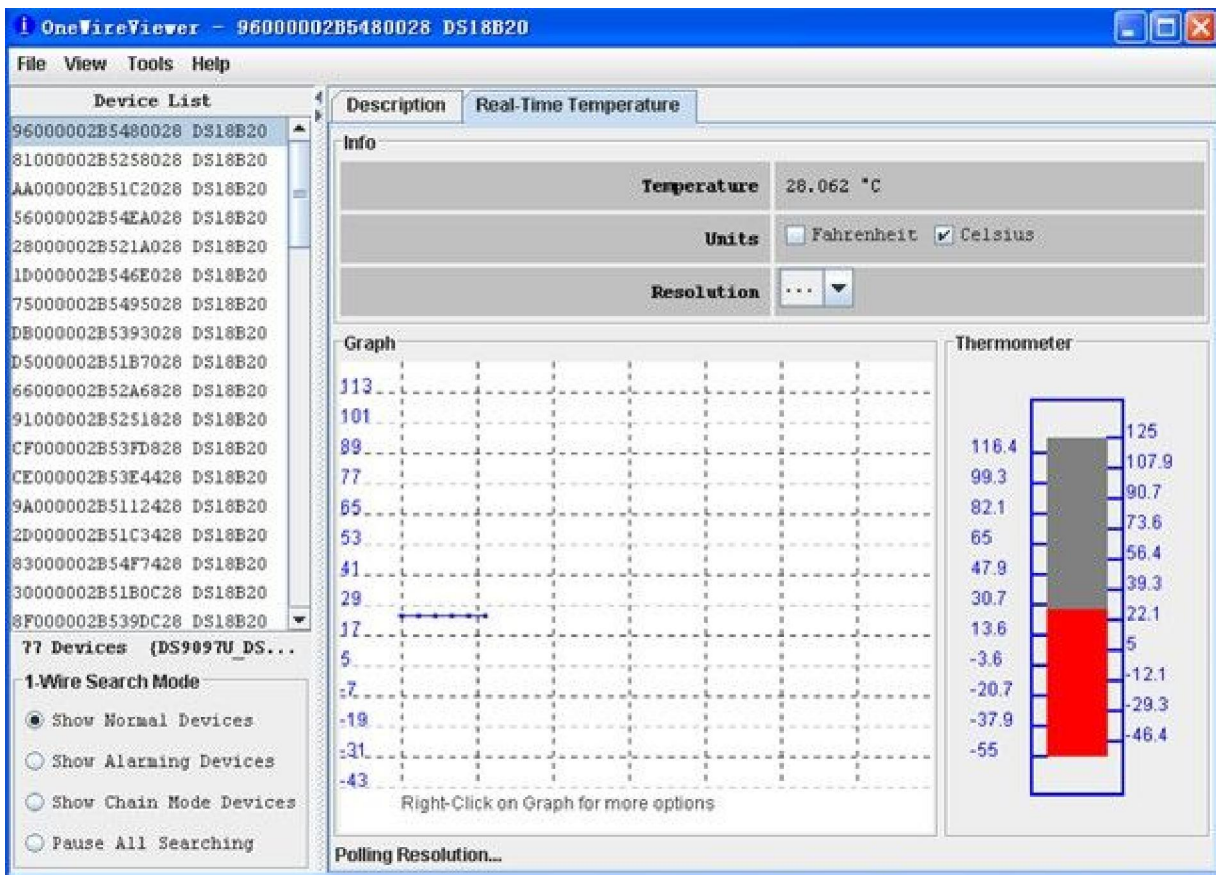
OneWireViewer - 96000002B5480028 DS18B20

File View Tools Help

Device List

96000002B5480028 DS18B20
81000002B5258028 DS18B20
AA000002B51C2028 DS18B20
56000002B54EA028 DS18B20
28000002B521A028 DS18B20
1D000002B546E028 DS18B20
75000002B5495028 DS18B20
DB000002B5393028 DS18B20
D5000002B51B7028 DS18B20
66000002B52A6828 DS18B20
91000002B5251828 DS18B20
CF000002B53FD828 DS18B20
CE000002B53E4428 DS18B20
9A000002B5112428 DS18B20
2D000002B51C3428 DS18B20
83000002B54F7428 DS18B20
30000002B51B0C28 DS18B20
8F000002B539DC28 DS18B20

77 Devices (DS9097U_DS...

1-Wire Search Mode

Show Normal Devices

Show Alarming Devices

Show Chain Mode Devices

Pause All Searching

Description Real-Time Temperature

Info

| Temperature | 28.062 °C |
|---|---|
| Units | Fahrenheit Celsius |
| Resolution | ... |

Graph

113
101
89
77
65
53
41
29
17
5
-7
-19
-31
-43

Right-Click on Graph for more options

Thermometer

116.4
99.3
82.1
65
47.9
30.7
13.6
-3.6
-20.7
-37.9
-55

125
107.9
90.7
73.6
56.4
39.3
22.1
5
-12.1
-29.3
-46.4

Polling Resolution...